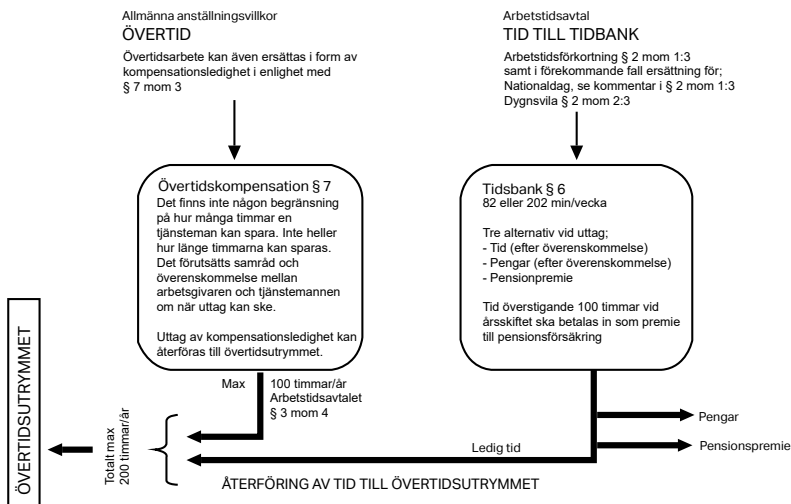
Allmänna anställningsvillkor
ÖVERTID

Övertidsarbete kan även ersättas i form av kompensationsledighet i enlighet med § 7 mom 3

Arbetstidsavtal
TID TILL TIDBANK

Arbetstidsförkortning § 2 mom 1:3 samt i förekommande fall ersättning för; Nationaldag, se kommentar i § 2 mom 1:3 Dygnsvila § 2 mom 2:3

Övertidskompensation § 7
Det finns inte någon begränsning på hur många timmar en tjänsteman kan spara. Inte heller hur länge timmarna kan sparas. Det förutsätts samråd och överenskommelse mellan arbetsgivaren och tjänstemannen om när uttag kan ske.

Uttag av kompensationsledighet kan återföras till övertidsutrymmet.

Tidsbank § 6
82 eller 202 min/vecka

Tre alternativ vid uttag;
- Tid (efter överenskommelse)
- Pengar (efter överenskommelse)
- Pensionpremie

Tid överstigande 100 timmar vid årsskiftet ska betalas in som premie till pensionsförsäkring

ÖVERTIDSUTRYMMET

Max

100 timmar/år Arbetstidsavtalet § 3 mom 4

Totalt max 200 timmar/år

Pengar

Pensionspremie

Ledig tid

ÅTERFÖRING AV TID TILL ÖVERTIDSUTRYMMET